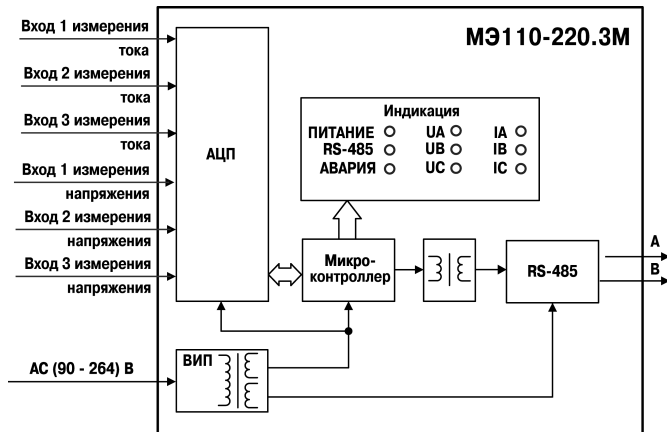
Вход 1 измерения
тока
Вход 2 измерения
тока
Вход 3 измерения
тока
Вход 1 измерения
напряжения
Вход 2 измерения
напряжения
Вход 3 измерения
напряжения

AC (90 - 264) В

МЭ110-220.3М

АЦП

Индикация
ПИТАНИЕ
RS-485
АВАРИЯ
UA
UB
UC
IA
IB
IC

Микро-
контроллер

RS-485

A
B

ВИП